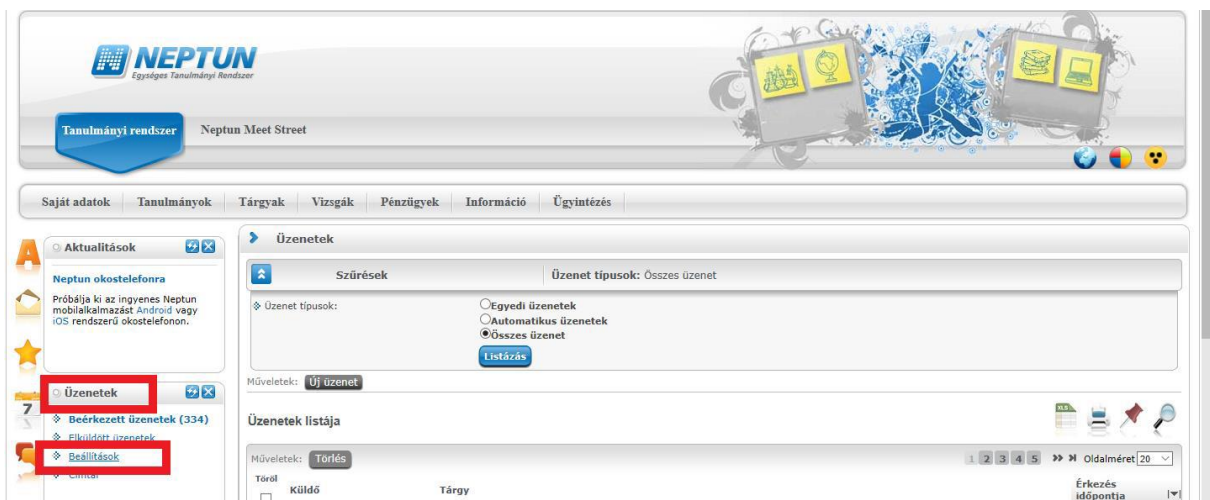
NEPTUN
Egységes Tanulmányi Rendszer

Tanulmányi rendszer
Neptun Meet Street

Saját adatok | Tanulmányok | Tárgyak | Vizsgák | Pénzügyek | Információ | Ügyintézés

Aktualitások

Neptun okostelefonra

Próbálja ki az ingyenes Neptun mobilalkalmazást Android vagy iOS rendszerű okostelefonon.

Üzenetek

Beérkezett üzenetek (334)
Elküldött üzenetek
Beállítások
Címtár

7

Üzenetek

Szűrések
Üzenet típusok: Összes üzenet

Üzenet típusok:
Egyedi üzenetek
Automatikus üzenetek
Összes üzenet
Listázás

Műveletek: Új üzenet

Üzenetek listája

Műveletek: Törlés

1 2 3 4 5 >> Oldalméret 20

Töröl
Küldő
Tárgy
Érkezés időpontja